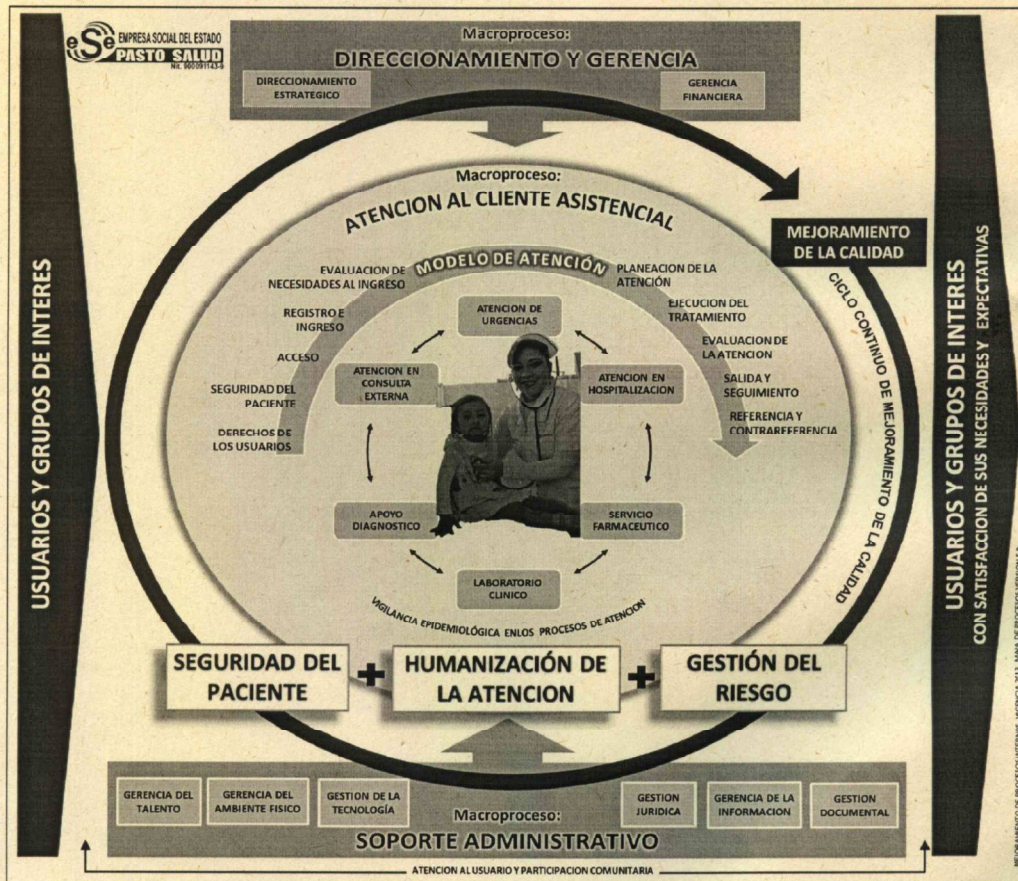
eSe EMPRESA SOCIAL DEL ESTADO PASTO SALUD Nit. 900091143-9

Macroproceso:
DIRECCIONAMIENTO Y GERENCIA

DIRECCIONAMIENTO ESTRATEGICO

GERENCIA FINANCIERA

USUARIOS Y GRUPOS DE INTERES

Macroproceso:
ATENCION AL CLIENTE ASISTENCIAL

MEJORAMIENTO DE LA CALIDAD

MODELO DE ATENCIÓN

EVALUACION DE NECESIDADES AL INGRESO

REGISTRO E INGRESO

ACCESO

SEGURIDAD DEL PACIENTE

DERECHOS DE LOS USUARIOS

PLANEACION DE LA ATENCIÓN

EJECUCION DEL TRATAMIENTO

EVALUACION DE LA ATENCION

SALIDA Y SEGUIMIENTO

REFERENCIA Y CONTRAREFERENCIA

ATENCION DE URGENCIAS

ATENCION EN CONSULTA EXTERNA

ATENCION EN HOSPITALIZACION

APOYO DIAGNOSTICO

SERVICIO FARMACEUTICO

LABORATORIO CLINICO

VIGILANCIA EPIDEMIOLÓGICA ENLOS PROCESOS DE ATENCION

CICLO CONTINUO DE MEJORAMIENTO DE LA CALIDAD

USUARIOS Y GRUPOS DE INTERES
CON SATISFACCION DE SUS NECESIDADES Y EXPECTATIVAS

SEGURIDAD DEL PACIENTE + HUMANIZACIÓN DE LA ATENCION + GESTIÓN DEL RIESGO

GERENCIA DEL TALENTO

GERENCIA DEL AMBIENTE FISICO

GESTION DE LA TECNOLOGÍA

Macroproceso:
SOPORTE ADMINISTRATIVO

GESTION JURIDICA

GERENCIA DE LA INFORMACION

GESTION DOCUMENTAL

ATENCION AL USUARIO Y PARTICIPACION COMUNITARIA

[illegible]